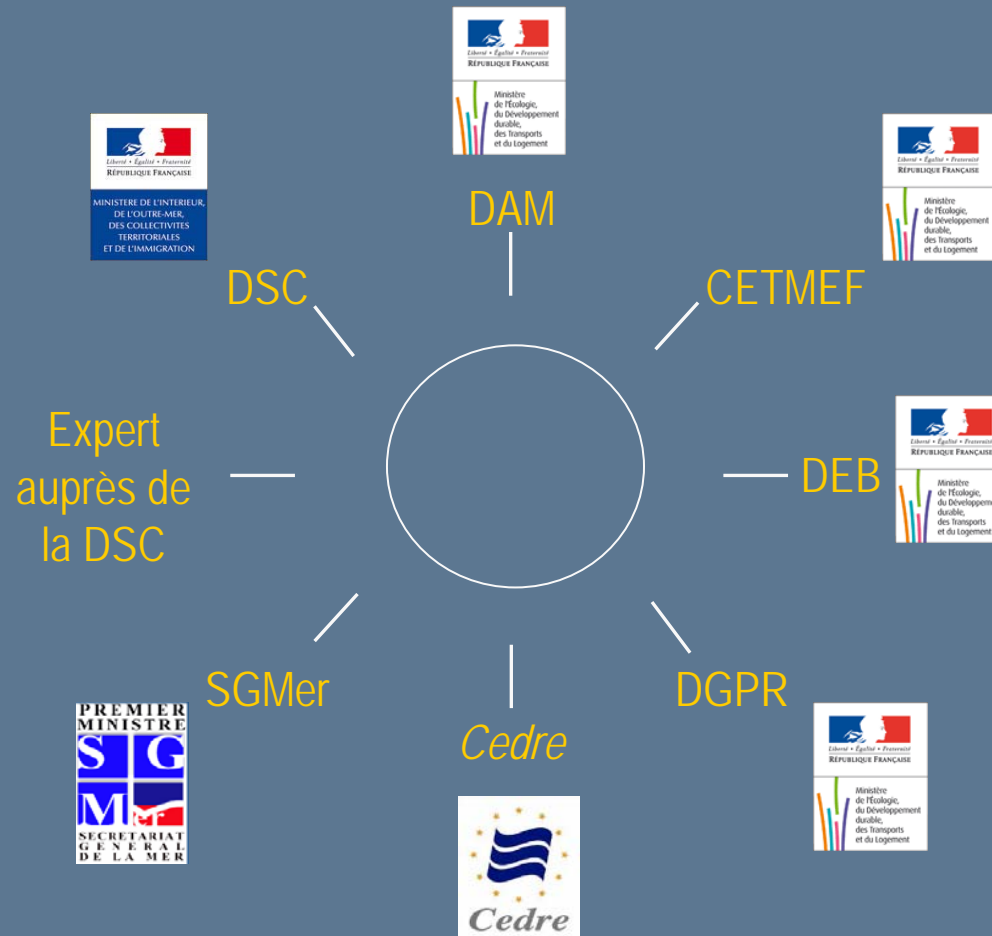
Liberté • Égalité • Fraternité
RÉPUBLIQUE FRANÇAISE
Ministère de l'Écologie, du Développement durable, des Transports et du Logement

DAM

Liberté • Égalité • Fraternité
RÉPUBLIQUE FRANÇAISE
MINISTERE DE L'INTERIEUR, DE L'OUTRE-MER, DES COLLECTIVITES TERRITORIALES ET DE L'IMMIGRATION

DSC

Liberté • Égalité • Fraternité
RÉPUBLIQUE FRANÇAISE
Ministère de l'Écologie, du Développement durable, des Transports et du Logement

CETMEF

Expert auprès de la DSC

DEB

Liberté • Égalité • Fraternité
RÉPUBLIQUE FRANÇAISE
Ministère de l'Écologie, du Développement durable, des Transports et du Logement

SGMer

Cedre

DGPR

PREMIER MINISTRE
S G
Mer
SECRETARIAT GENERAL DE LA MER

Liberté • Égalité • Fraternité
RÉPUBLIQUE FRANÇAISE
Ministère de l'Écologie, du Développement durable, des Transports et du Logement

Cedre